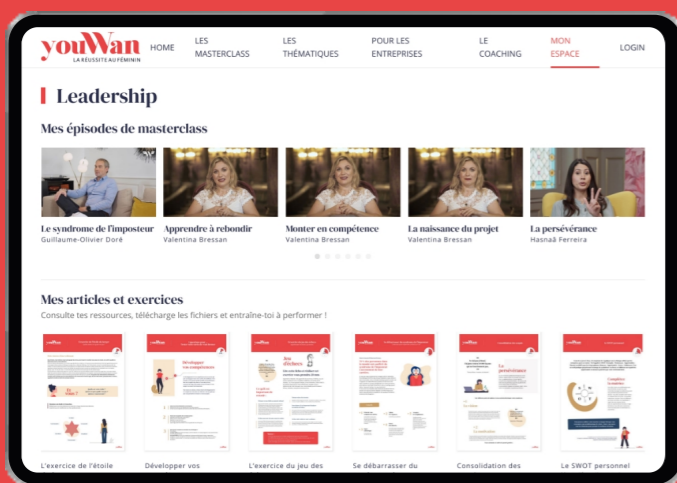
youWan
LA RÉUSSITE AU FÉMININ

HOME
LES MASTERCLASS
LES THÉMATIQUES
POUR LES ENTREPRISES
LE COACHING
MON ESPACE
LOGIN

Leadership

Mes épisodes de masterclass

Le syndrome de l'imposteur
Guillaume-Olivier Doré

Apprendre à rebondir
Valentina Bressan

Monter en compétence
Valentina Bressan

La naissance du projet
Valentina Bressan

La persévérance
Hasnaâ Ferreira

Mes articles et exercices
Consulte tes ressources, télécharge les fichiers et entraîne-toi à performer !

L'exercice de l'étoile

Développer vos

L'exercice du jeu des

Se débarrasser du

Consolidation des

Le SWOT personnel